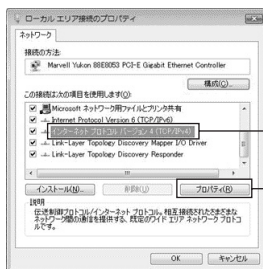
ローカル エリア接続のプロパティ

ネットワーク

接続の方法:

Marvell Yukon 88E8053 PCI-E Gigabit Ethernet Controller

構成(C)...

この接続は次の項目を使用します(O):

Microsoft ネットワーク用ファイルとプリンタ共有

Internet Protocol Version 6 (TCP/IPv6)

インターネット プロトコル バージョン 4 (TCP/IPv4)

Link-Layer Topology Discovery Mapper I/O Driver

Link-Layer Topology Discovery Responder

インストール(N)...

削除(U)

プロパティ(R)

説明

伝送制御プロトコル/インターネット プロトコル。相互接続されたさまざまなネットワーク間の通信を提供する、既定のワイド エリア ネットワーク プロトコルです。

OK

キャンセル